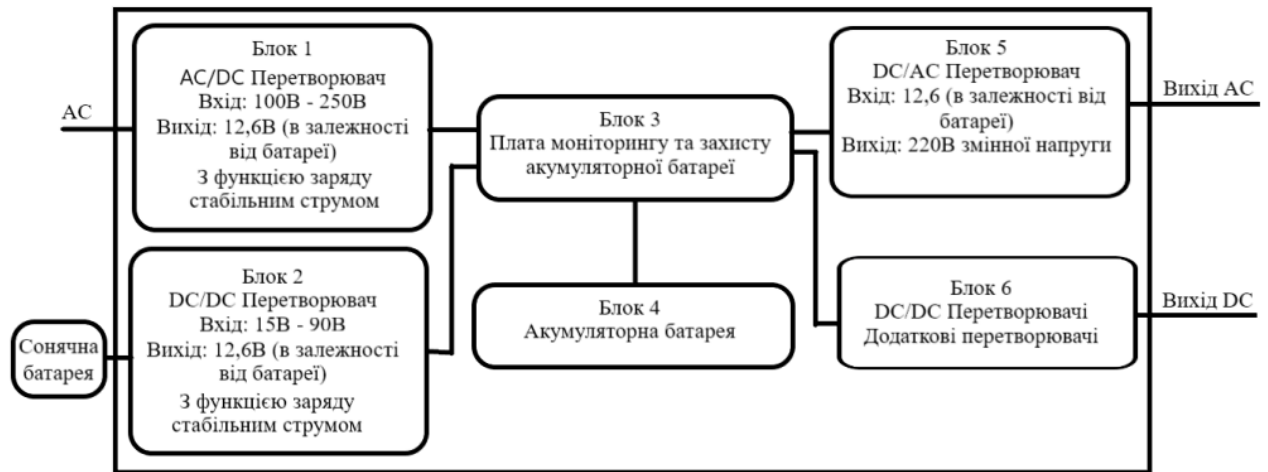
AC

Блок 1
AC/DC Перетворювач
Вхід: 100В - 250В
Вихід: 12,6В (в залежності від батареї)
З функцією заряду стабільним струмом

Сонячна батарея

Блок 2
DC/DC Перетворювач
Вхід: 15В - 90В
Вихід: 12,6В (в залежності від батареї)
З функцією заряду стабільним струмом

Блок 3
Плата моніторингу та захисту акумуляторної батареї

Блок 4
Акумуляторна батарея

Блок 5
DC/AC Перетворювач
Вхід: 12,6 (в залежності від батареї)
Вихід: 220В змінної напруги

Вихід AC

Блок 6
DC/DC Перетворювачі
Додаткові перетворювачі

Вихід DC